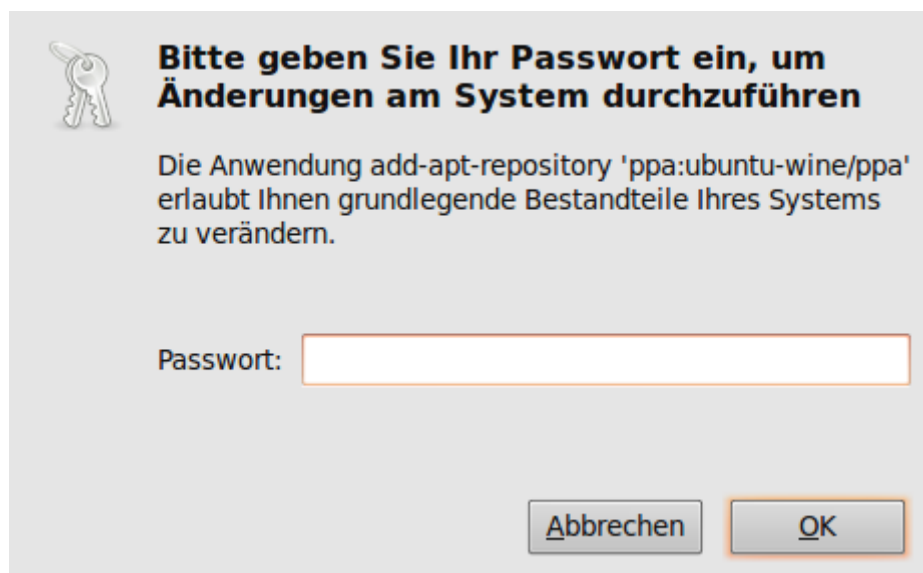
Bitte geben Sie Ihr Passwort ein, um Änderungen am System durchzuführen

Die Anwendung add-apt-repository 'ppa:ubuntu-wine/ppa' erlaubt Ihnen grundlegende Bestandteile Ihres Systems zu verändern.

Passwort:

Abbrechen

OK